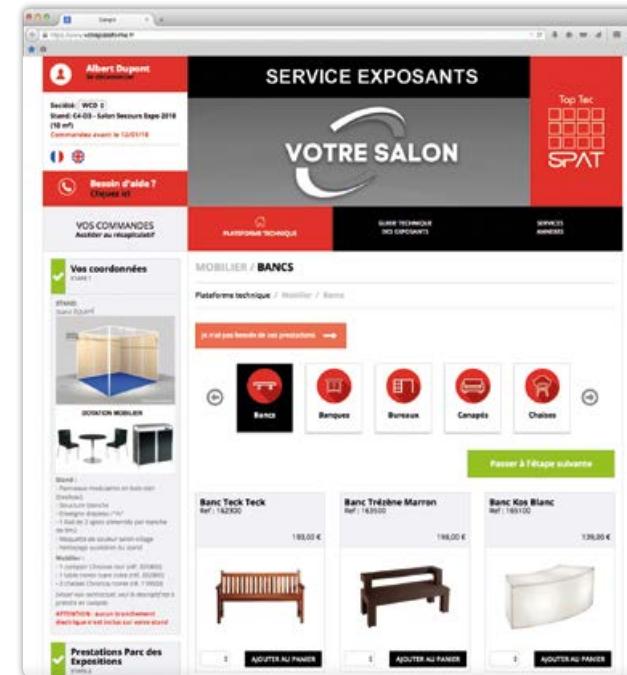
Albert Dupont
Se déconnecter

Société : WCD
Stand : C4-D3 - Salon Secours Expo 2018 (18 m²)
Commandez avant le 12/01/18

Besoin d'aide ?
Cliquez ici

VOS COMMANDES
Accéder au récapitulatif

SERVICE EXPOSANTS

VOTRE SALON

Top Tec
SPAT

PLATEFORME TECHNIQUE
GUIDE TECHNIQUE DES EXPOSANTS
SERVICES ANNEXES

Vos coordonnées
ÉTAPE 1

STAND
Stand Équipé

DOTATION MOBILIER

Stand :
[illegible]

Mobilier :
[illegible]

ATTENTION : aucun branchement électrique n'est inclus sur votre stand

Prestations Parc des Expositions
ÉTAPE 2

MOBILIER / BANCS

Plateforme technique / Mobilier / Bancs

Je n'ai pas besoin de vos prestations

Bancs
Banques
Bureaux
Canapés
Chaises

Passer à l'étape suivante

Banc Teck Teck
Ref : 162830
189,00 €
AJOUTER AU PANIER

Banc Trézène Marron
Ref : 163500
198,00 €
AJOUTER AU PANIER

Banc Kos Blanc
Ref : 165100
139,00 €
AJOUTER AU PANIER